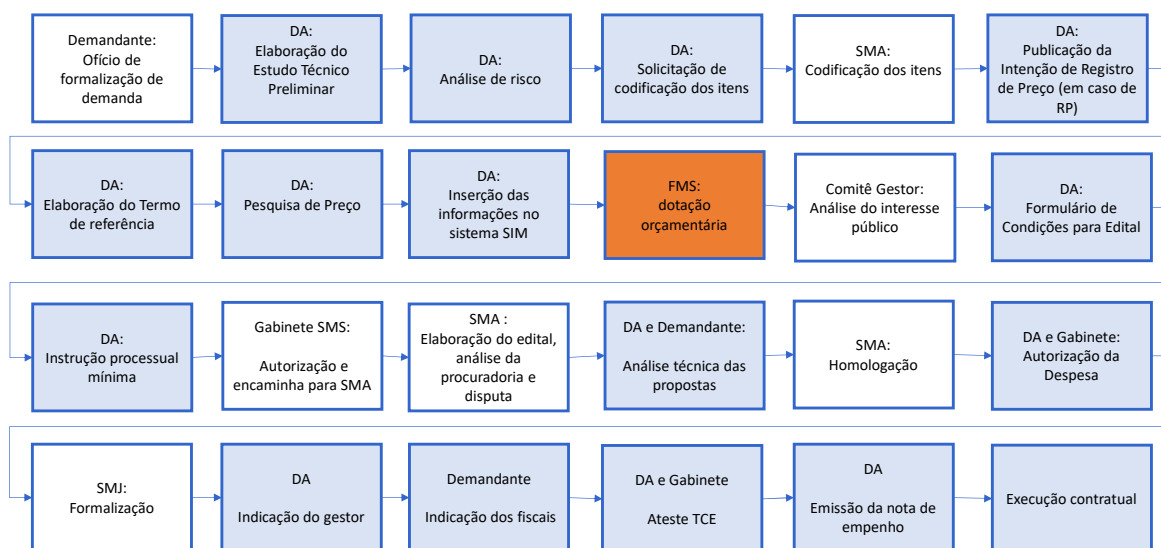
Demandante:
Ofício de formalização de demanda

DA:
Elaboração do Estudo Técnico Preliminar

DA:
Análise de risco

DA:
Solicitação de codificação dos itens

SMA:
Codificação dos itens

DA:
Publicação da Intenção de Registro de Preço (em caso de RP)

DA:
Elaboração do Termo de referência

DA:
Pesquisa de Preço

DA:
Inserção das informações no sistema SIM

FMS:
dotação orçamentária

Comitê Gestor:
Análise do interesse público

DA:
Formulário de Condições para Edital

DA:
Instrução processual mínima

Gabinete SMS:

Autorização e encaminha para SMA

SMA :
Elaboração do edital, análise da procuradoria e disputa

DA e Demandante:

Análise técnica das propostas

SMA:
Homologação

DA e Gabinete:
Autorização da Despesa

SMJ:
Formalização

DA

Indicação do gestor

Demandante

Indicação dos fiscais

DA e Gabinete

Ateste TCE

DA

Emissão da nota de empenho

Execução contratual